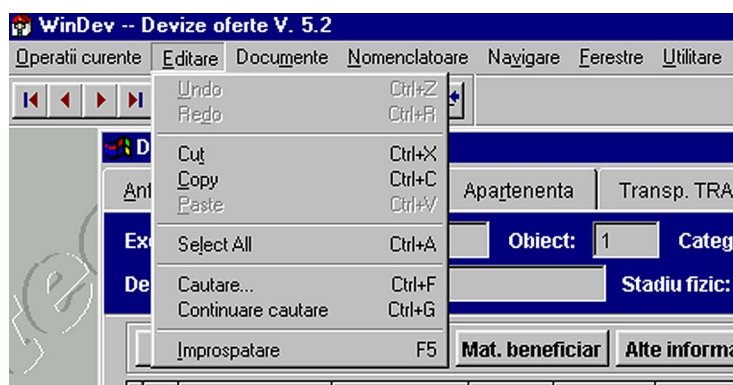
WinDev -- Devize oferte V. 5.2

Operatii curente Editare Documente Nomenclatoare Navigare Ferestre Utilitare

Undo Ctrl+Z
Redo Ctrl+R
Cut Ctrl+X
Copy Ctrl+C
Paste Ctrl+V
Select All Ctrl+A
Cautare... Ctrl+F
Continuare cautare Ctrl+G
Improspatare F5

D
Ant
Apartenenta
Transp. TRA
Ex
Obiect: 1
Categ
De
Stadiu fizic:
Mat. beneficiar
Alte informa